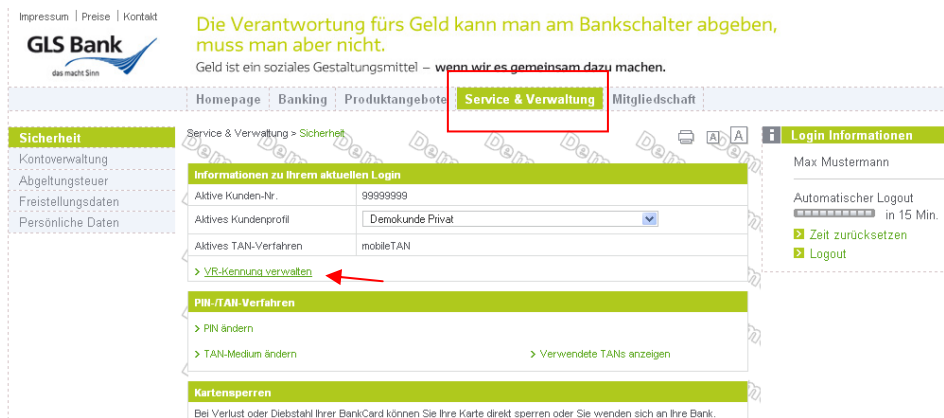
Impressum | Preise | Kontakt

GLS Bank
das macht Sinn

Die Verantwortung fürs Geld kann man am Bankschalter abgeben, muss man aber nicht.

Geld ist ein soziales Gestaltungsmittel – wenn wir es gemeinsam dazu machen.

Homepage | Banking | Produktangebote | Service & Verwaltung | Mitgliedschaft

Sicherheit
Kontoverwaltung
Abgeltungsteuer
Freistellungsdaten
Persönliche Daten

Service & Verwaltung > Sicherheit

A A

Demo Demo Demo Demo Demo Demo

Informationen zu Ihrem aktuellen Login

| | |
|---|---|
| Aktive Kunden-Nr. | 99999999 |
| Aktives Kundenprofil | Demokunde Privat |
| Aktives TAN-Verfahren | mobileTAN |

> VR-Kennung verwalten

PIN-/TAN-Verfahren

> PIN ändern

> TAN-Medium ändern

> Verwendete TANs anzeigen

Kartensperren

Bei Verlust oder Diebstahl Ihrer BankCard können Sie Ihre Karte direkt sperren oder Sie wenden sich an Ihre Bank.

Login Informationen

Max Mustermann

Automatischer Logout
in 15 Min.

Zeit zurücksetzen

Logout